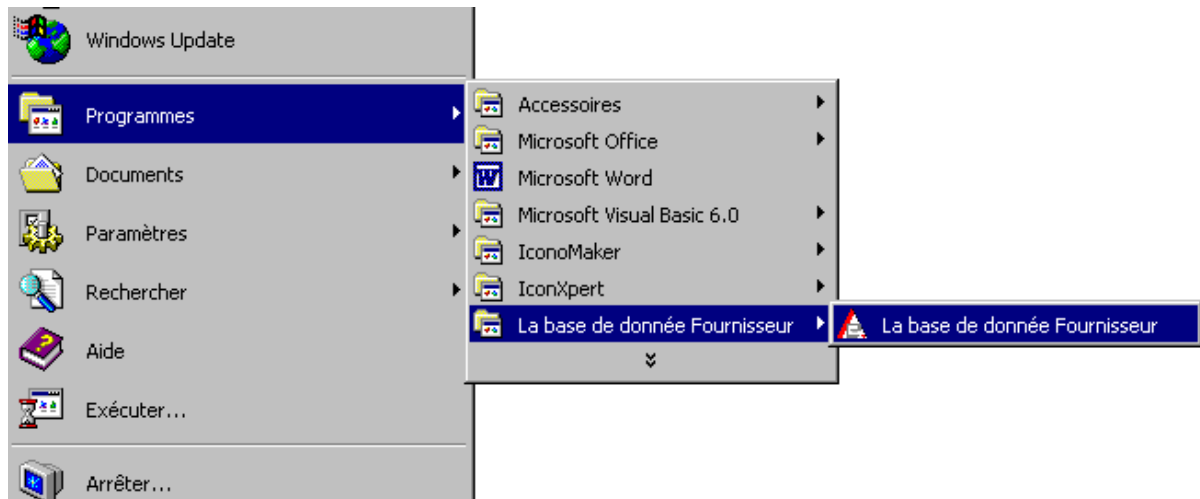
Windows Update

Programmes

Documents

Paramètres

Rechercher

Aide

Exécuter...

Arrêter...

Accessoires

Microsoft Office

Microsoft Word

Microsoft Visual Basic 6.0

IconoMaker

IconXpert

La base de donnée Fournisseur

La base de donnée Fournisseur